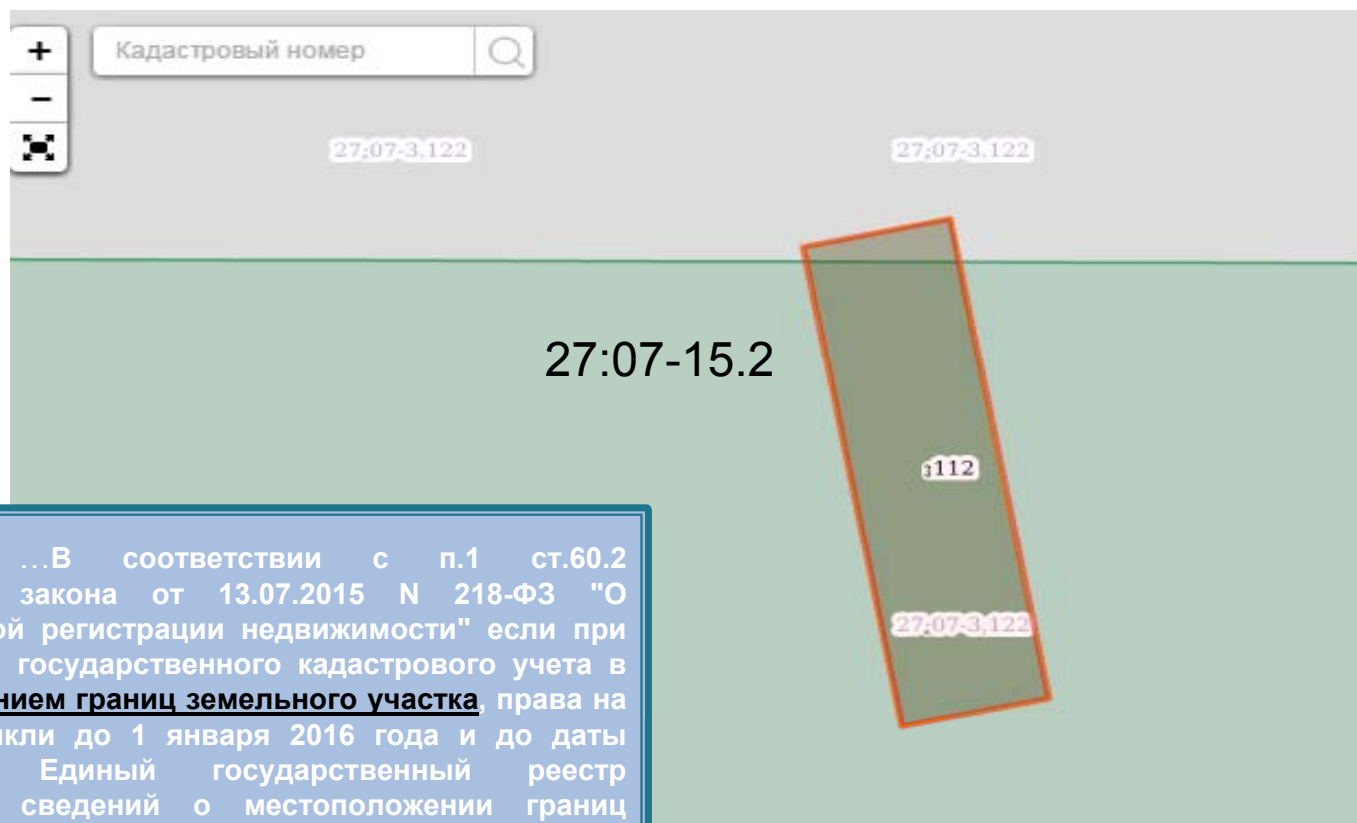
+
−
Кадастровый номер
27:07-3.122
27:07-3.122
27:07-15.2
:112
27:07-3.122

…В соответствии с п.1 ст.60.2 закона от 13.07.2015 N 218-ФЗ "О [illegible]ой регистрации недвижимости" если при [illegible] государственного кадастрового учета в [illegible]нием границ земельного участка, права на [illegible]икли до 1 января 2016 года и до даты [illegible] Единый государственный реестр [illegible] сведений о местоположении границ